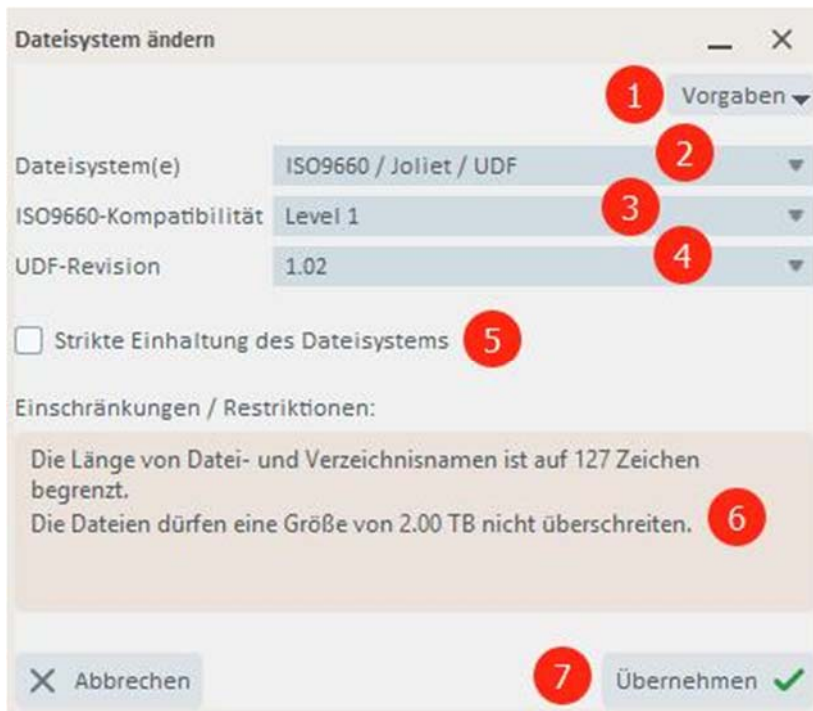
Dateisystem ändern

1 Vorgaben

Dateisystem(e) ISO9660 / Joliet / UDF 2

ISO9660-Kompatibilität Level 1 3

UDF-Revision 1.02 4

Strikte Einhaltung des Dateisystems 5

Einschränkungen / Restriktionen:

Die Länge von Datei- und Verzeichnisnamen ist auf 127 Zeichen begrenzt.
Die Dateien dürfen eine Größe von 2.00 TB nicht überschreiten. 6

Abbrechen

7 Übernehmen